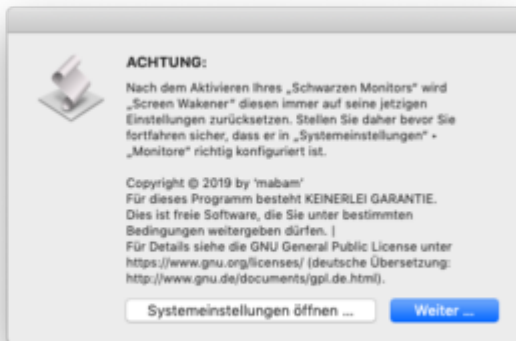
ACHTUNG:

Nach dem Aktivieren Ihres „Schwarzen Monitors“ wird „Screen Wakener“ diesen immer auf seine jetzigen Einstellungen zurücksetzen. Stellen Sie daher bevor Sie fortfahren sicher, dass er in „Systemeinstellungen“ • „Monitore“ richtig konfiguriert ist.

Copyright © 2019 by 'mabam'
Für dieses Programm besteht KEINERLEI GARANTIE. Dies ist freie Software, die Sie unter bestimmten Bedingungen weitergeben dürfen. |
Für Details siehe die GNU General Public License unter https://www.gnu.org/licenses/ (deutsche Übersetzung: http://www.gnu.de/documents/gpl.de.html).

Systemeinstellungen öffnen ...

Weiter ...